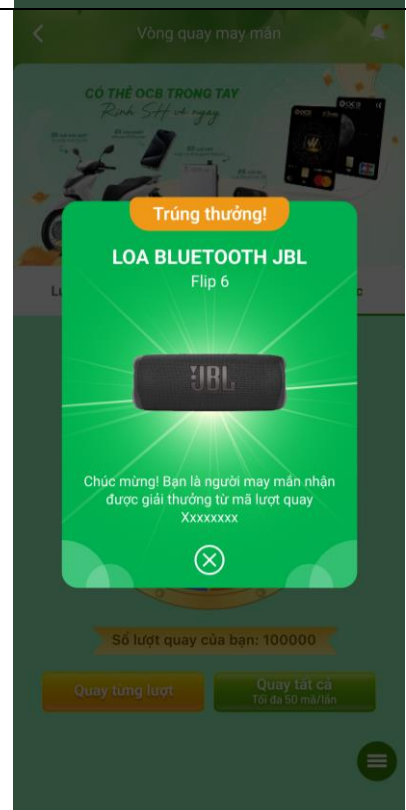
Vòng quay may mắn

CÓ THẺ OCB TRONG TAY
Rinh SH về ngay

Lu

c

Trúng thưởng!

LOA BLUETOOTH JBL
Flip 6

JBL

Chúc mừng! Bạn là người may mắn nhận được giải thưởng từ mã lượt quay Xxxxxxxx

Số lượt quay của bạn: 100000

Quay từng lượt

Quay tất cả
Tối đa 50 mã/lần